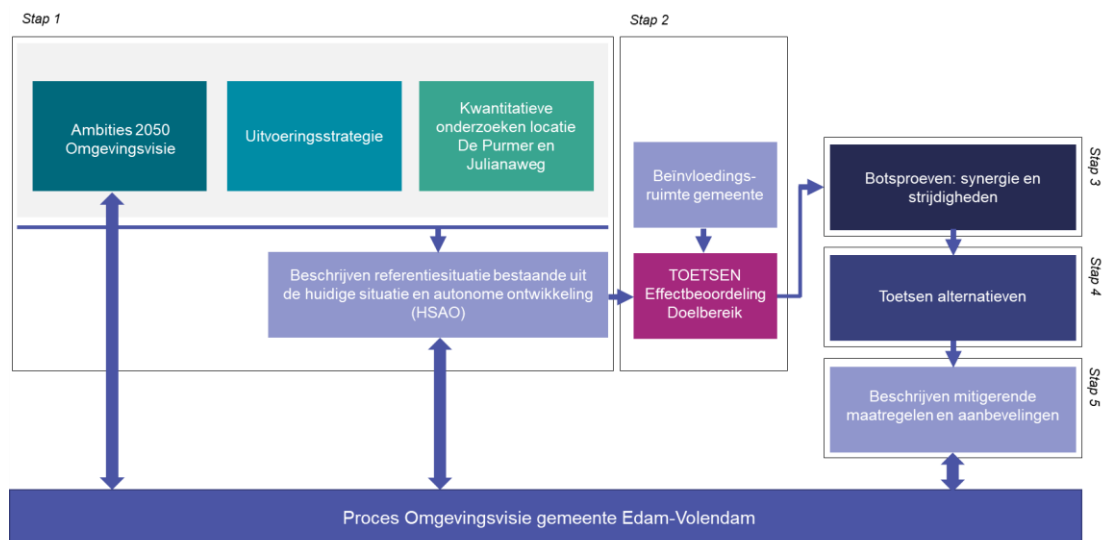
Stap 1

Ambities 2050 Omgevingsvisie

Uitvoeringsstrategie

Kwantitatieve onderzoeken locatie De Purmer en Julianaweg

Beschrijven referentiesituatie bestaande uit de huidige situatie en autonome ontwikkeling (HSAO)

Stap 2

Beïnvloedingsruimte gemeente

TOETSEN Effectbeoordeling Doelbereik

Stap 3

Botsproeven: synergie en strijdigheden

Stap 4

Toetsen alternatieven

Stap 5

Beschrijven mitigerende maatregelen en aanbevelingen

Proces Omgevingsvisie gemeente Edam-Volendam